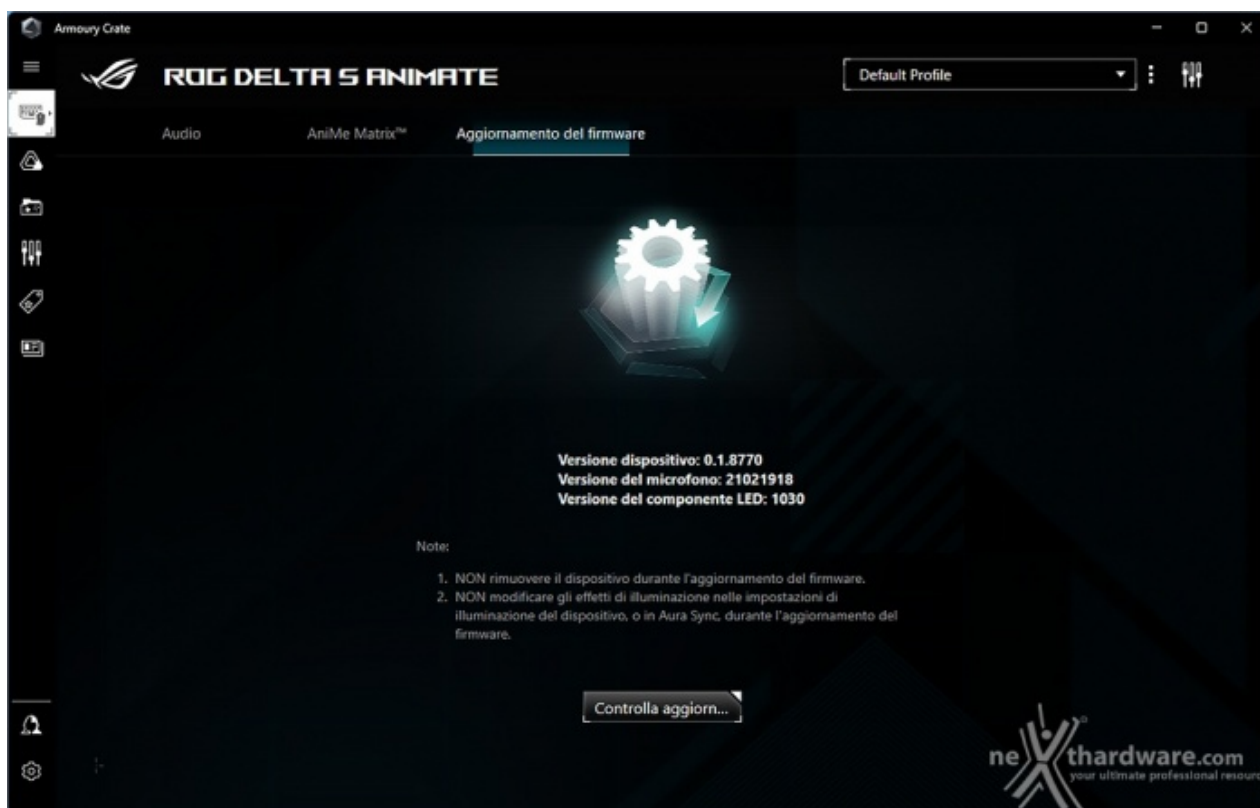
Armoury Crate

ROG DELTA S ANIMATE

Default Profile

Audio

AniMe Matrix™

Aggiornamento del firmware

Versione dispositivo: 0.1.8770
Versione del microfono: 21021918
Versione del componente LED: 1030

Note:

1. NON rimuovere il dispositivo durante l'aggiornamento del firmware.
2. NON modificare gli effetti di illuminazione nelle impostazioni di illuminazione del dispositivo, o in Aura Sync, durante l'aggiornamento del firmware.

Controlla aggiorn...

nexthardware.com
your ultimate professional resour